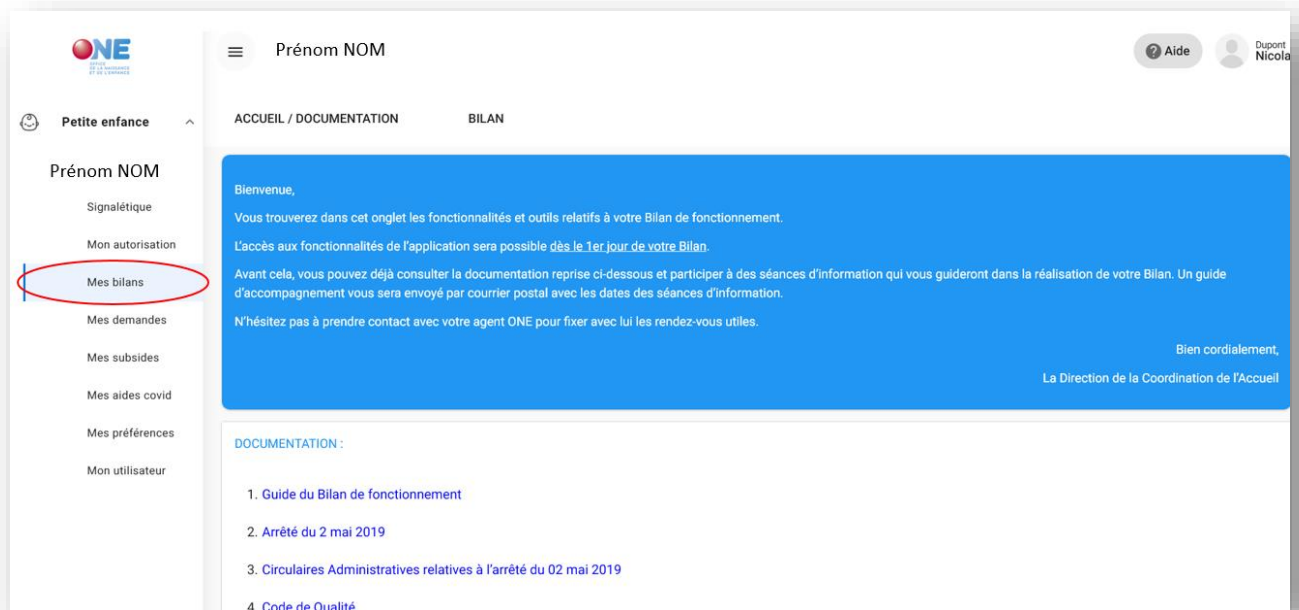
ONE
OFFICE DE LA NAISSANCE ET DE L'ENFANCE

Prénom NOM

Aide

Dupont
Nicola

Petite enfance

Prénom NOM

Signalétique

Mon autorisation

Mes bilans

Mes demandes

Mes subsides

Mes aides covid

Mes préférences

Mon utilisateur

ACCUEIL / DOCUMENTATION

BILAN

Bienvenue,

Vous trouverez dans cet onglet les fonctionnalités et outils relatifs à votre Bilan de fonctionnement.

L'accès aux fonctionnalités de l'application sera possible dès le 1er jour de votre Bilan.

Avant cela, vous pouvez déjà consulter la documentation reprise ci-dessous et participer à des séances d'information qui vous guideront dans la réalisation de votre Bilan. Un guide d'accompagnement vous sera envoyé par courrier postal avec les dates des séances d'information.

N'hésitez pas à prendre contact avec votre agent ONE pour fixer avec lui les rendez-vous utiles.

Bien cordialement,

La Direction de la Coordination de l'Accueil

DOCUMENTATION :

1. Guide du Bilan de fonctionnement

2. Arrêté du 2 mai 2019

3. Circulaires Administratives relatives à l'arrêté du 02 mai 2019

4. Code de Qualité